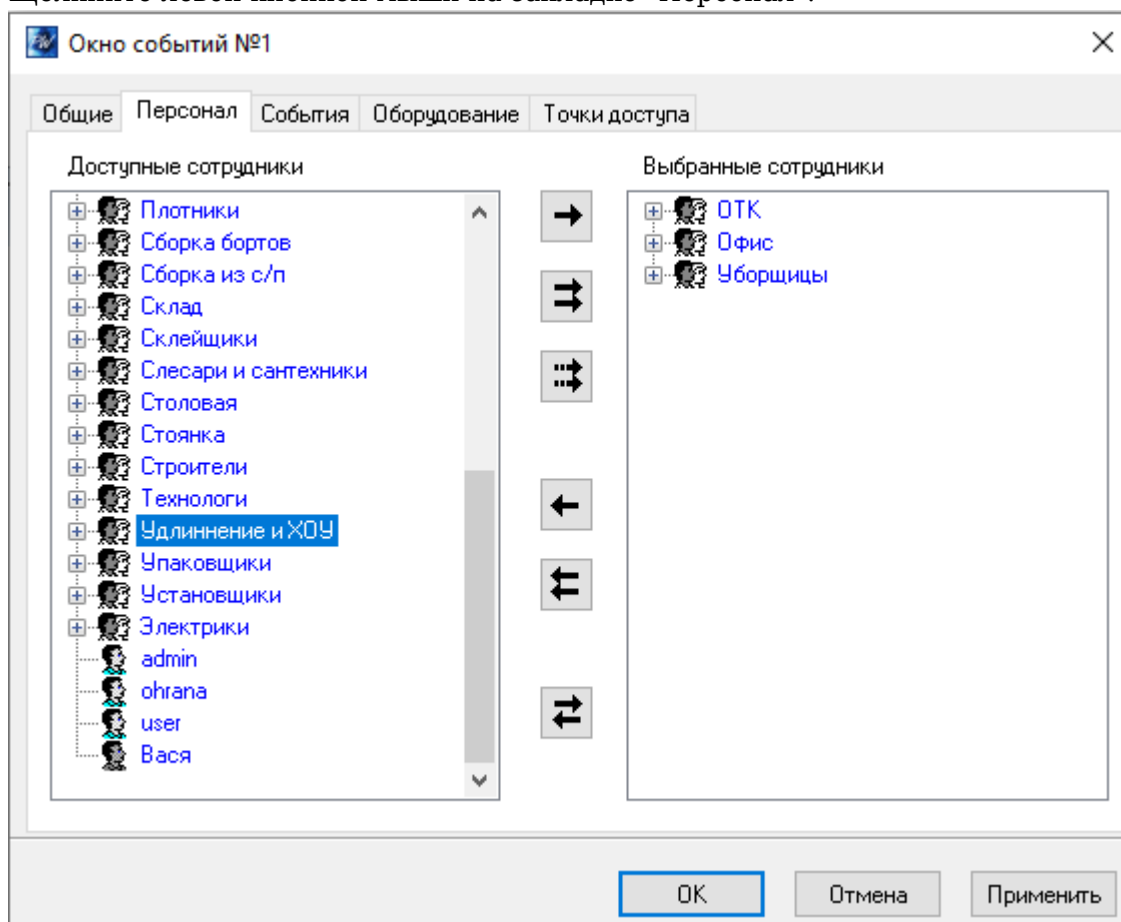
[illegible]

Окно событий №1

Общие | Персонал | События | Оборудование | Точки доступа

Доступные сотрудники

Плотники
Сборка бортов
Сборка из с/п
Склад
Склейщики
Слесари и сантехники
Столовая
Стоянка
Строители
Технологи
Удлиннение и ХОУ
Упаковщики
Установщики
Электрики
admin
ohrana
user
Вася

Выбранные сотрудники

ОТК
Офис
Уборщицы

OK | Отмена | Применить